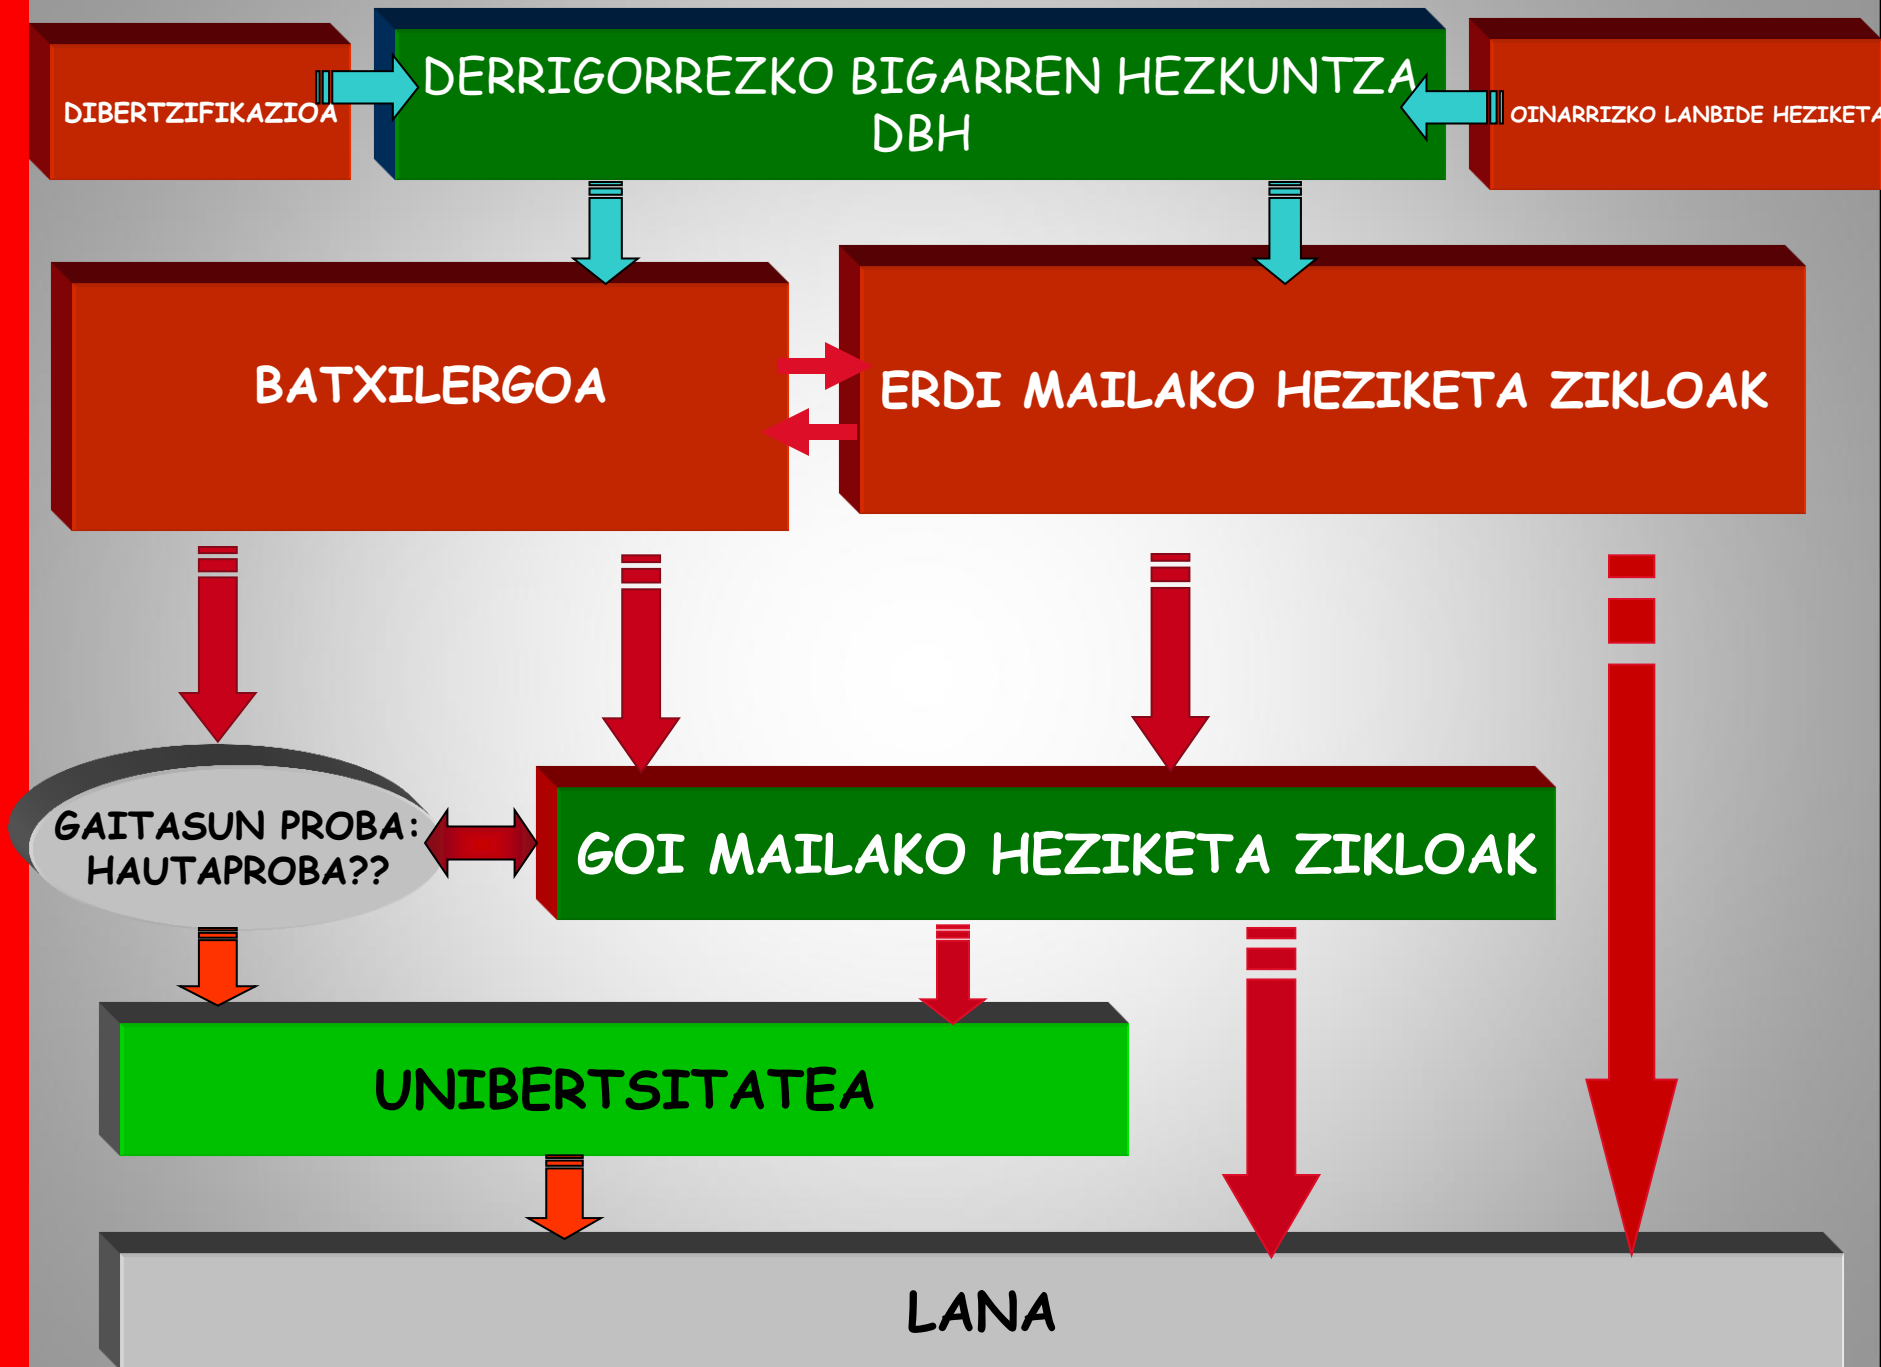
DIBERTZIFIKAZIOA

DERRIGORREZKO BIGARREN HEZKUNTZA
DBH

OINARRIZKO LANBIDE HEZIKETA

BATXILERGOA

ERDI MAILAKO HEZIKETA ZIKLOAK

GAITASUN PROBA:
HAUTAPROBA??

GOI MAILAKO HEZIKETA ZIKLOAK

UNIBERTSITATEA

LANA